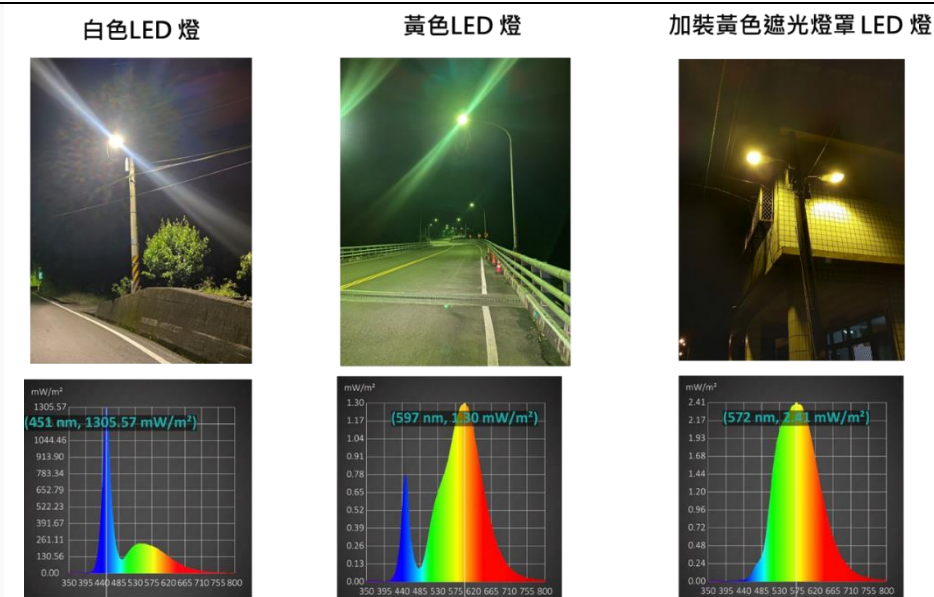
白色LED 燈

黃色LED 燈

加裝黃色遮光燈罩 LED 燈

mW/m²
1305.57
(451 nm, 1305.57 mW/m²)
1044.46
913.90
783.34
652.79
522.23
391.67
261.11
130.56
0.00
350 395 440 485 530 575 620 665 710 755 800

mW/m²
1.30
1.17
(597 nm, 1.30 mW/m²)
1.04
0.91
0.78
0.65
0.52
0.39
0.26
0.13
0.00
350 395 440 485 530 575 620 665 710 755 800

mW/m²
2.41
2.17
(572 nm, 2.41 mW/m²)
1.93
1.68
1.44
1.20
0.96
0.72
0.48
0.24
0.00
350 395 440 485 530 575 620 665 710 755 800